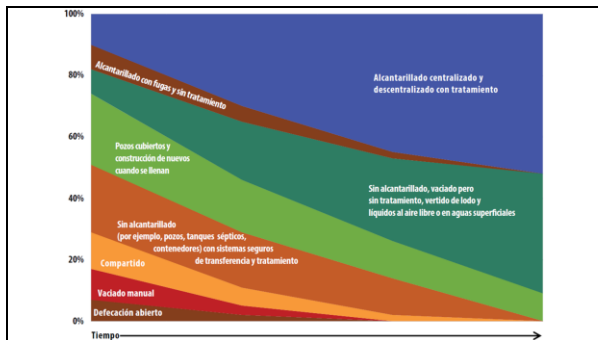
100%
80%
60%
40%
20%
0%

Alcantarillado con fugas y sin tratamiento

Alcantarillado centralizado y descentralizado con tratamiento

Pozos cubiertos y construcción de nuevos cuando se llenan

Sin alcantarillado, vaciado pero sin tratamiento, vertido de lodo y líquidos al aire libre o en aguas superficiales

Sin alcantarillado (por ejemplo, pozos, tanques sépticos, contenedores) con sistemas seguros de transferencia y tratamiento

Compartido

Vaciado manual

Defecación abierto

Tiempo